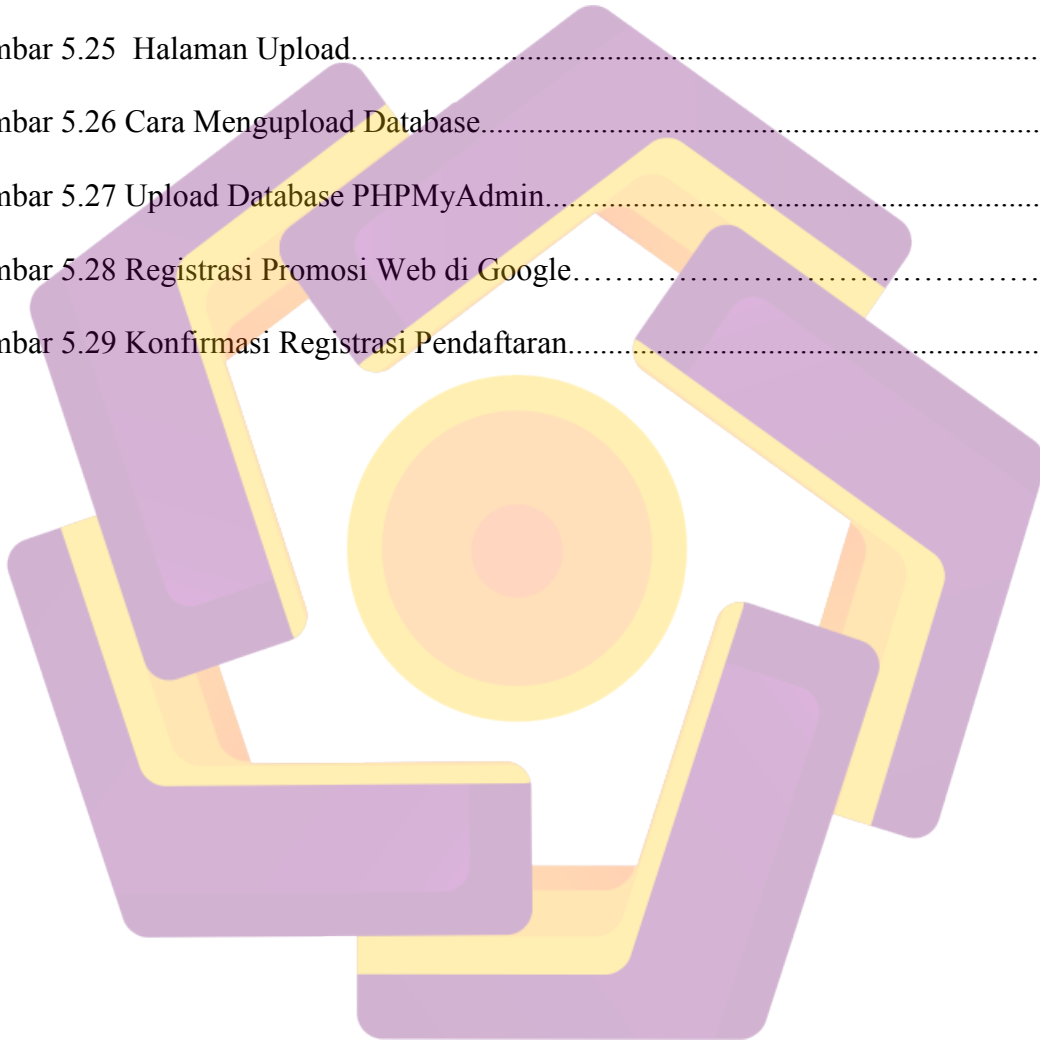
nbar 5.25  Halaman Upload.......................................................................................

nbar 5.26 Cara Mengupload Database.......................................................................

nbar 5.27 Upload Database PHPMyAdmin...............................................................

nbar 5.28 Registrasi Promosi Web di Google……………………………………………

nbar 5.29 Konfirmasi Registrasi Pendaftaran.............................................................